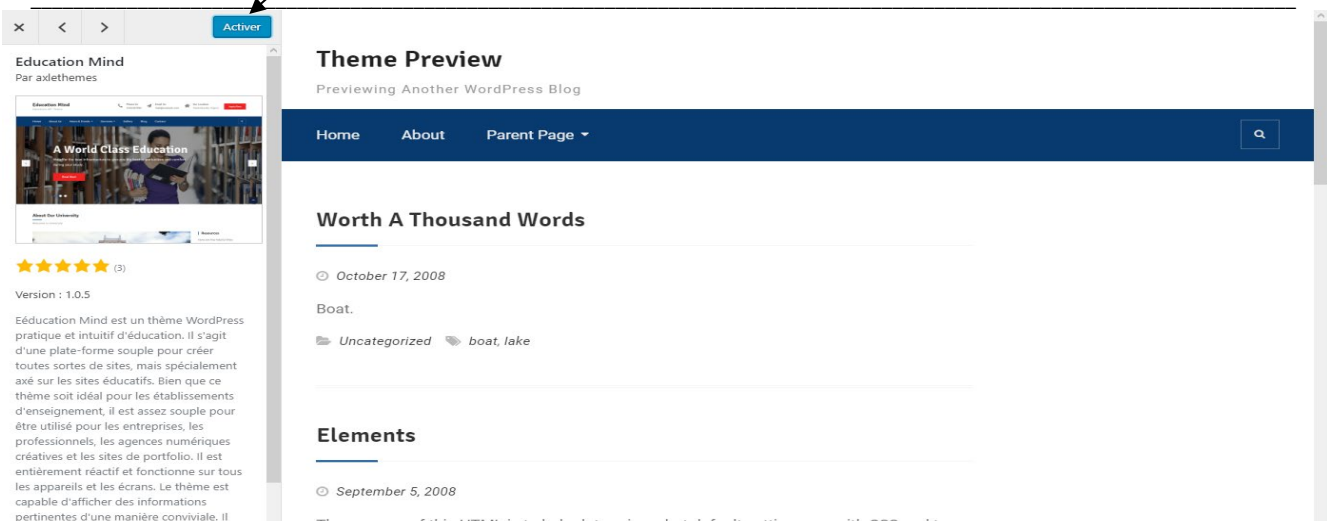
× < > Activer

Education Mind
Par axlethemes

Education Mind

Home About Us

A World Class Education

About Our University

(3)

Version : 1.0.5

Eéducation Mind est un thème WordPress pratique et intuitif d'éducation. Il s'agit d'une plate-forme souple pour créer toutes sortes de sites, mais spécialement axé sur les sites éducatifs. Bien que ce thème soit idéal pour les établissements d'enseignement, il est assez souple pour être utilisé pour les entreprises, les professionnels, les agences numériques créatives et les sites de portfolio. Il est entièrement réactif et fonctionne sur tous les appareils et les écrans. Le thème est capable d'afficher des informations pertinentes d'une manière conviviale. Il

Theme Preview

Previewing Another WordPress Blog

Home About Parent Page

Worth A Thousand Words

October 17, 2008

Boat.

Uncategorized boat, lake

Elements

September 5, 2008

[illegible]